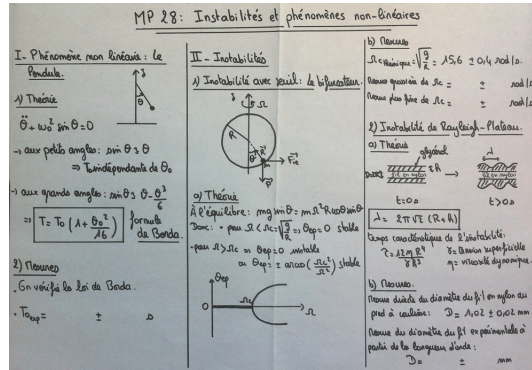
MP 28 : Instabilités et phénomènes non-linéaires

I - Phénomène non linéaire : le Pendule.

1) Théorie

$\ddot{\theta} + \omega_0^2 \sin\theta = 0$

θ

→ aux petits angles : $\sin\theta \simeq \theta$
⇒ $T_0$ indépendante de $\theta_0$

→ aux grands angles : $\sin\theta \simeq \theta - \frac{\theta^3}{6}$

$T = T_0\left(1 + \frac{\theta_0^2}{16}\right)$ formule de Borda

2) Mesures

. On vérifie la loi de Borda.

. $T_{0_{exp}}$ = ± s

II - Instabilités

1) Instabilité avec seuil : la bifurcation.

Ω

R

m

θ

$\vec{F_{ie}}$

$\vec{P}$

a) Théorie

À l'équilibre : $mg\sin\theta = m\Omega^2 R\cos\theta\sin\theta$

Donc : • pour $\Omega < \Omega_c = \sqrt{\frac{g}{R}}$ ⇒ $\theta_{eq} = 0$ stable

• pour $\Omega > \Omega_c$ ⇒ $\theta_{eq} = 0$ instable
ou $\theta_{eq} = \pm\arccos\left(\frac{\Omega_c^2}{\Omega^2}\right)$ stable

$\theta_{eq}$

0

Ω

b) Mesures

$\Omega_{c\,théorique} = \sqrt{\frac{g}{R}} = 15{,}6 \pm 0{,}4$ rad/s

Mesure grossière de $\Omega_c$ = ± rad/s

Mesure plus fine de $\Omega_c$ = ± rad/s

2) Instabilité de Rayleigh-Plateau.

a) Théorie

glycérol

fil en nylon

λ

t=0

t>0

$\lambda = 2\pi\sqrt{2}\,(R+A)$

Temps caractéristique de l'instabilité :

$\tau \simeq \frac{12\eta R^4}{\gamma A^3}$

γ : Tension superficielle
η : viscosité dynamique

b) Mesures

Mesure directe du diamètre du fil en nylon au pied à coulisse : $D = 1{,}02 \pm 0{,}02$ mm

Mesure du diamètre du fil expérimentale à partir de la longueur d'onde :
D = ± mm